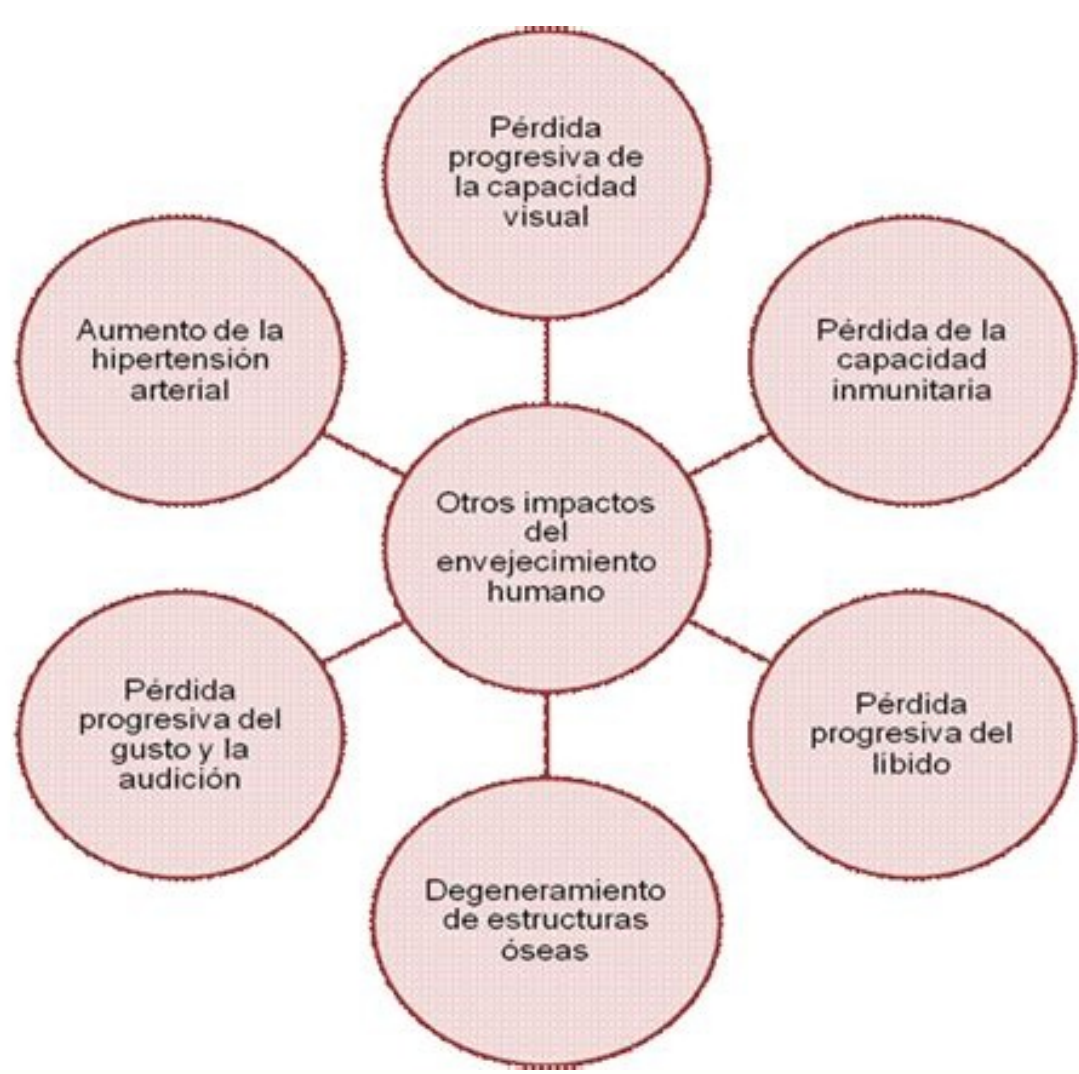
Pérdida progresiva de la capacidad visual

Aumento de la hipertensión arterial

Pérdida de la capacidad inmunitaria

Otros impactos del envejecimiento humano

Pérdida progresiva del gusto y la audición

Pérdida progresiva del líbido

Degeneramiento de estructuras óseas